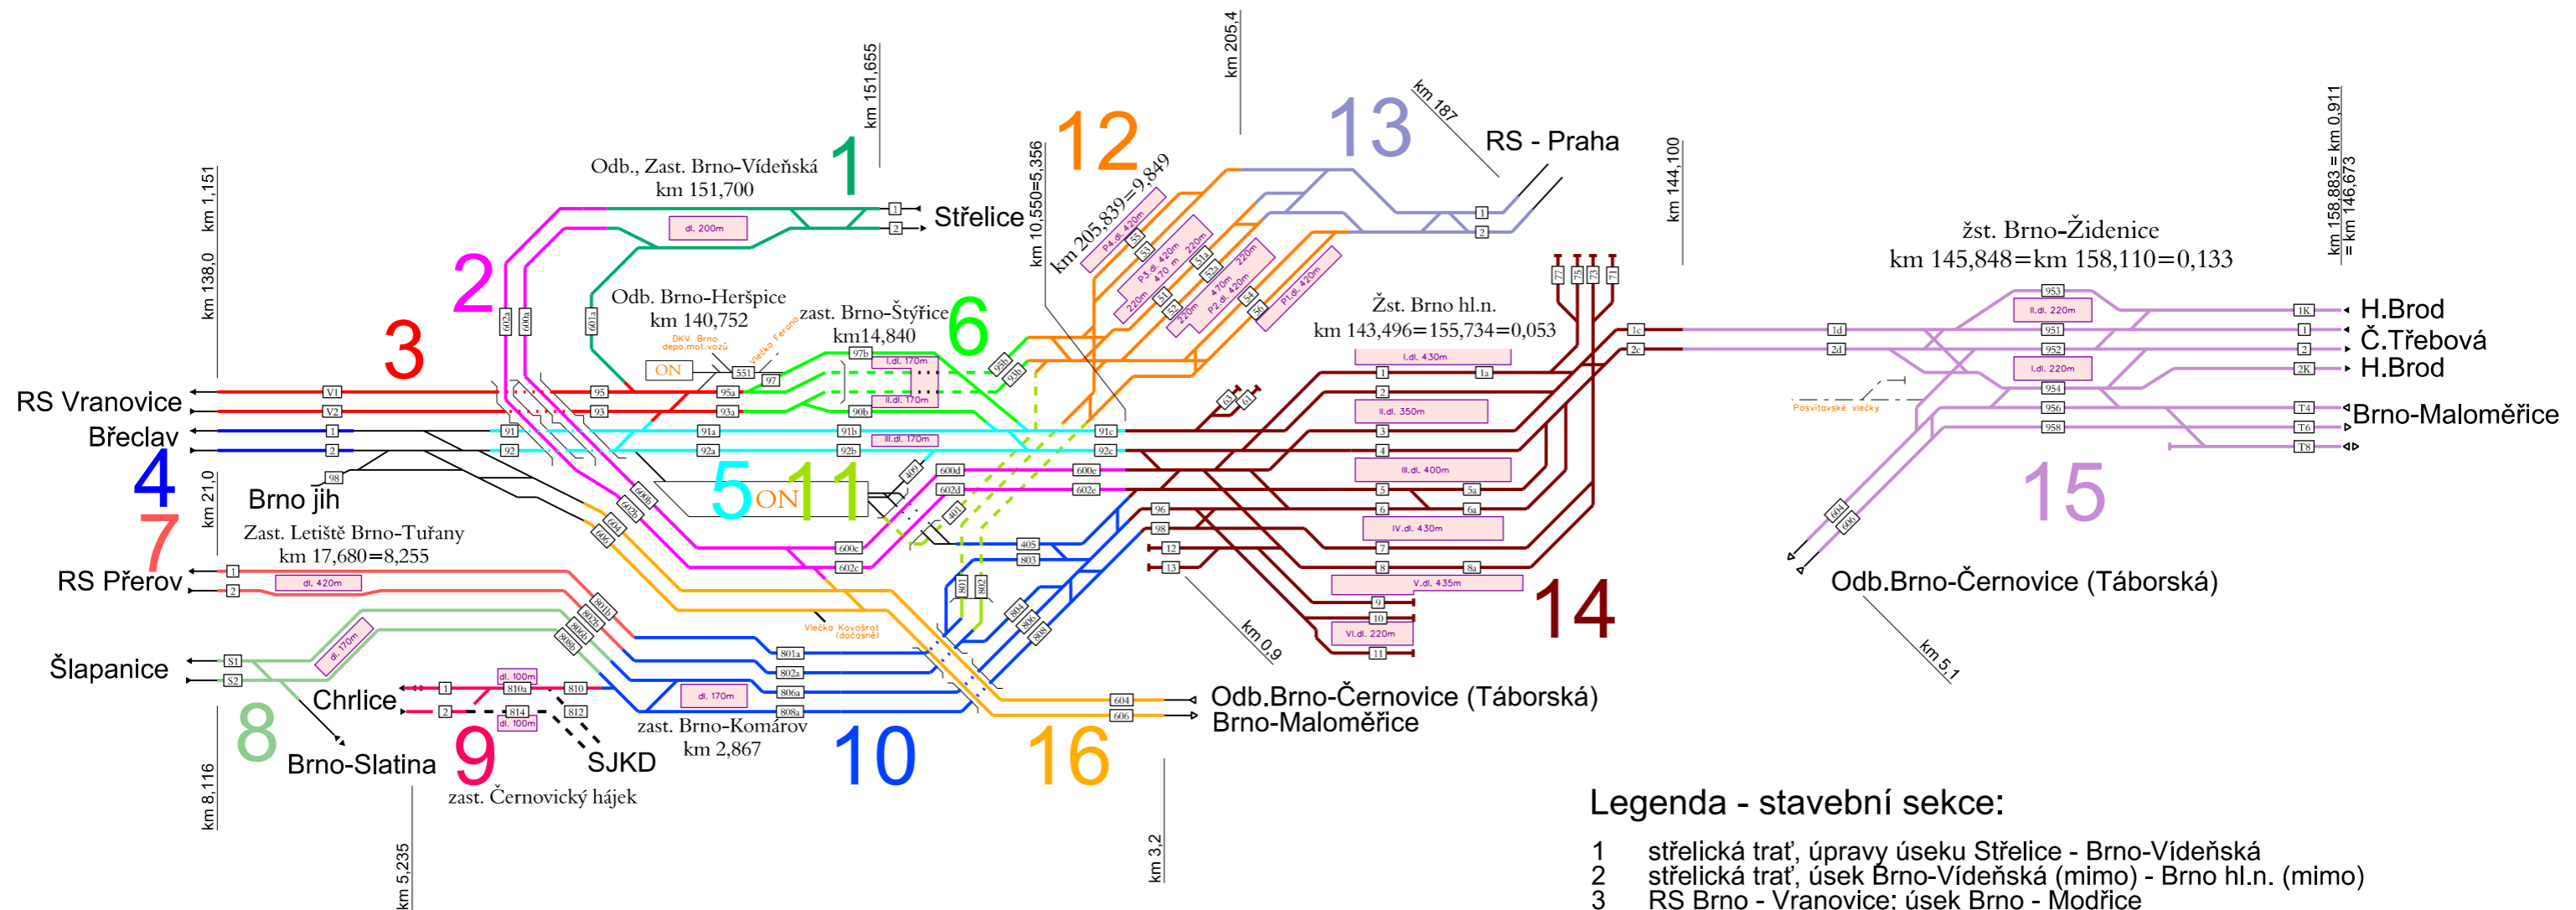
km 151,655
km 205,4
km 187
RS - Praha
km 144,100
km 158,883 = km 0,911
= km 146,673
Odb., Zast. Brno-Vídeňská
km 151,700
1
Střelice
dl. 200m
12
13
km 10,550=5,356
km 205,839=9,849
km 1,151
km 138,0
2
3
Odb. Brno-Heršpice
km 140,752
zast. Brno-Štýřice
km14,840
6
žst. Brno-Židenice
km 145,848=km 158,110=0,133
Žst. Brno hl.n.
km 143,496=155,734=0,053
H.Brod
Č.Třebová
H.Brod
Brno-Maloměřice
RS Vranovice
Břeclav
4
Brno jih
5
ON
11
ON
km 21,0
7
Zast. Letiště Brno-Tuřany
km 17,680=8,255
RS Přerov
dl. 420m
Šlapanice
8
Chrlice
Brno-Slatina
9
zast. Černovický hájek
SJKD
zast. Brno-Komárov
km 2,867
10
16
Odb.Brno-Černovice (Táborská)
Brno-Maloměřice
14
15
Odb.Brno-Černovice (Táborská)
km 5,1
km 0,9
km 8,116
km 5,235
km 3,2
Posvitovské vlečky
Vlečka Kovošrot (dočasně)
DKV Brno depo.mot.vozů
Vlečka Ferona
Legenda - stavební sekce:
1 střelická trať, úpravy úseku Střelice - Brno-Vídeňská
2 střelická trať, úsek Brno-Vídeňská (mimo) - Brno hl.n. (mimo)
3 RS Brno - Vranovice: úsek Brno - Modřice